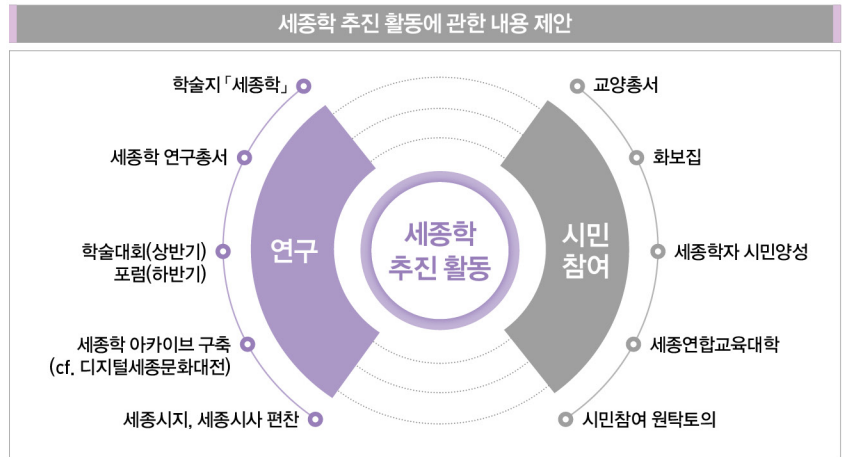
세종학 추진 활동에 관한 내용 제안

학술지「세종학」

세종학 연구총서

학술대회(상반기)
포럼(하반기)

세종학 아카이브 구축
(cf. 디지털세종문화대전)

세종시지, 세종시사 편찬

연구

세종학
추진 활동

시민
참여

교양총서

화보집

세종학자 시민양성

세종연합교육대학

시민참여 원탁토의